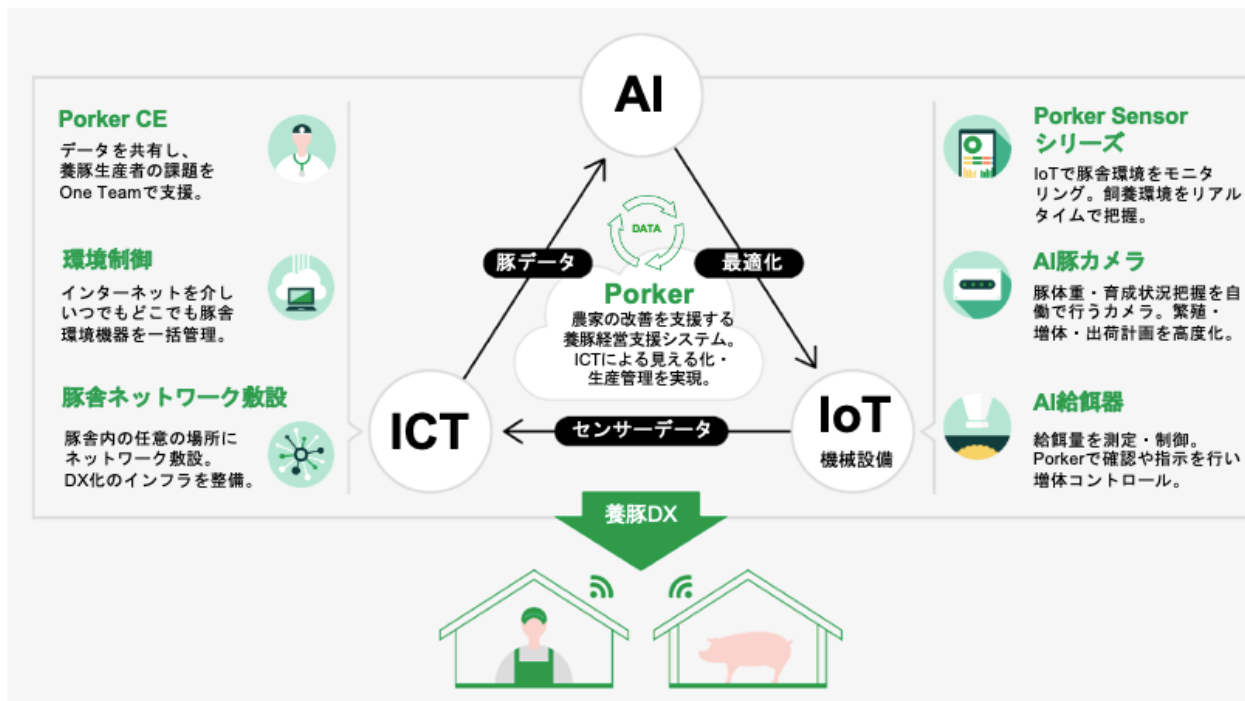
Porker CE
データを共有し、養豚生産者の課題をOne Teamで支援。

環境制御
インターネットを介しいつでもどこでも豚舎環境機器を一括管理。

豚舎ネットワーク敷設
豚舎内の任意の場所にネットワーク敷設。DX化のインフラを整備。

AI

DATA

豚データ

最適化

Porker
農家の改善を支援する養豚経営支援システム。ICTによる見える化・生産管理を実現。

ICT

センサーデータ

IoT
機械設備

Porker Sensor シリーズ
IoTで豚舎環境をモニタリング。飼養環境をリアルタイムで把握。

AI豚カメラ
豚体重・育成状況把握を自働で行うカメラ。繁殖・増体・出荷計画を高度化。

AI給餌器
給餌量を測定・制御。Porkerで確認や指示を行い増体コントロール。

養豚DX